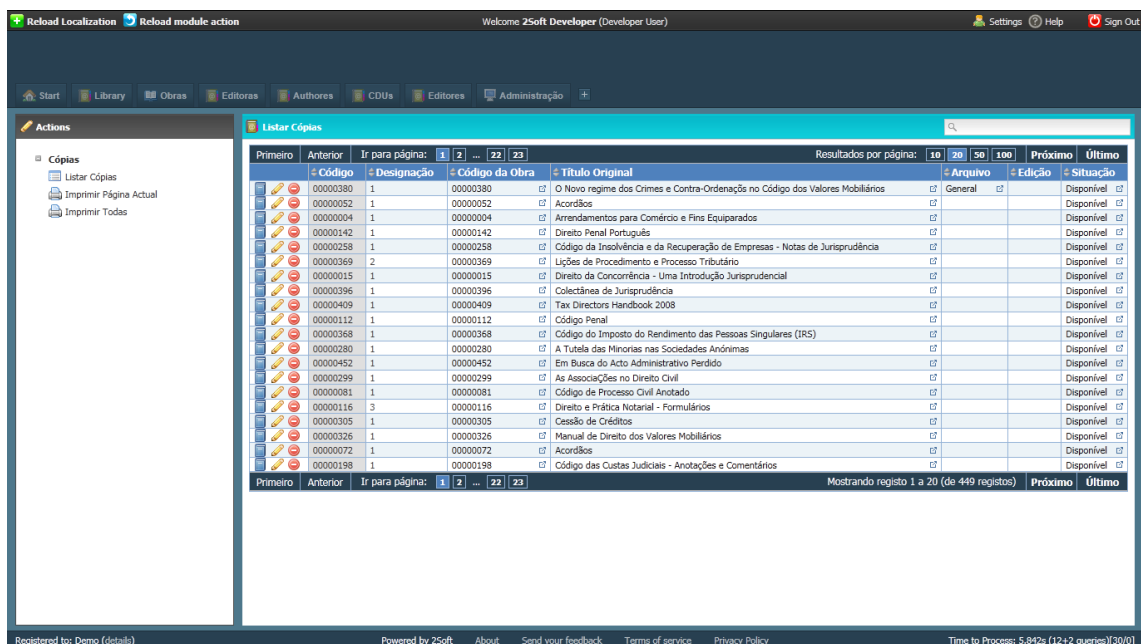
Reload Localization Reload module action Welcome 2Soft Developer (Developer User) Settings Help Sign Out

Start Library Obras Editoras Authores CDUs Editores Administração +

Actions

Cópias
Listar Cópias
Imprimir Página Actual
Imprimir Todas

Listar Cópias

Primeiro Anterior Ir para página: 1 2 ... 22 23 Resultados por página: 10 20 50 100 Próximo Último

| Código | Designação | Código da Obra | Título Original | Arquivo | Edição | Situação |
|---|---|---|---|---|---|---|
| 00000380 | 1 | 00000380 | O Novo regime dos Crimes e Contra-Ordenações no Código dos Valores Mobiliários | General | | Disponível |
| 00000052 | 1 | 00000052 | Acordãos | | | Disponível |
| 00000004 | 1 | 00000004 | Arrendamentos para Comércio e Fins Equiparados | | | Disponível |
| 00000142 | 1 | 00000142 | Direito Penal Português | | | Disponível |
| 00000258 | 1 | 00000258 | Código da Insolvência e da Recuperação de Empresas - Notas de Jurisprudência | | | Disponível |
| 00000369 | 2 | 00000369 | Lições de Procedimento e Processo Tributário | | | Disponível |
| 00000015 | 1 | 00000015 | Direito da Concorrência - Uma Introdução Jurisprudencial | | | Disponível |
| 00000396 | 1 | 00000396 | Colectânea de Jurisprudência | | | Disponível |
| 00000409 | 1 | 00000409 | Tax Directors Handbook 2008 | | | Disponível |
| 00000112 | 1 | 00000112 | Código Penal | | | Disponível |
| 00000368 | 1 | 00000368 | Código do Imposto do Rendimento das Pessoas Singulares (IRS) | | | Disponível |
| 00000280 | 1 | 00000280 | A Tutela das Minorias nas Sociedades Anónimas | | | Disponível |
| 00000452 | 1 | 00000452 | Em Busca do Acto Administrativo Perdido | | | Disponível |
| 00000299 | 1 | 00000299 | As AssociaÇões no Direito Civil | | | Disponível |
| 00000081 | 1 | 00000081 | Código de Processo Civil Anotado | | | Disponível |
| 00000116 | 3 | 00000116 | Direito e Prática Notarial - Formulários | | | Disponível |
| 00000305 | 1 | 00000305 | Cessão de Créditos | | | Disponível |
| 00000326 | 1 | 00000326 | Manual de Direito dos Valores Mobiliários | | | Disponível |
| 00000072 | 1 | 00000072 | Acordãos | | | Disponível |
| 00000198 | 1 | 00000198 | Código das Custas Judiciais - Anotações e Comentários | | | Disponível |

Primeiro Anterior Ir para página: 1 2 ... 22 23 Mostrando registo 1 a 20 (de 449 registos) Próximo Último

Registered to: Demo (details) Powered by 2Soft About Send your feedback Terms of service Privacy Policy Time to Process: 5.842s (12+2 queries)[30/0]